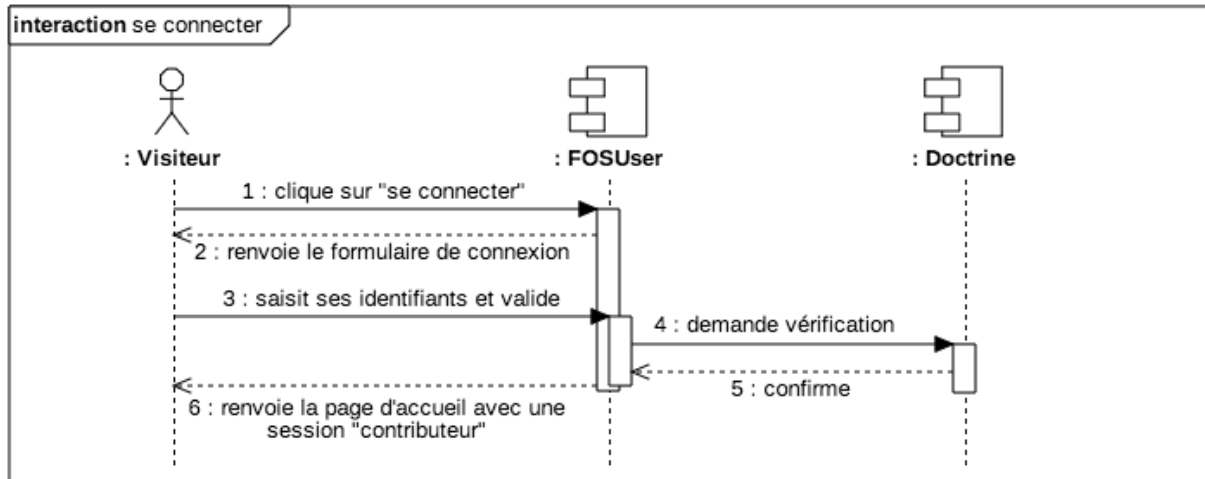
interaction se connecter

: Visiteur

: FOSUser

: Doctrine

1 : clique sur "se connecter"

2 : renvoie le formulaire de connexion

3 : saisit ses identifiants et valide

4 : demande vérification

5 : confirme

6 : renvoie la page d'accueil avec une session "contributeur"